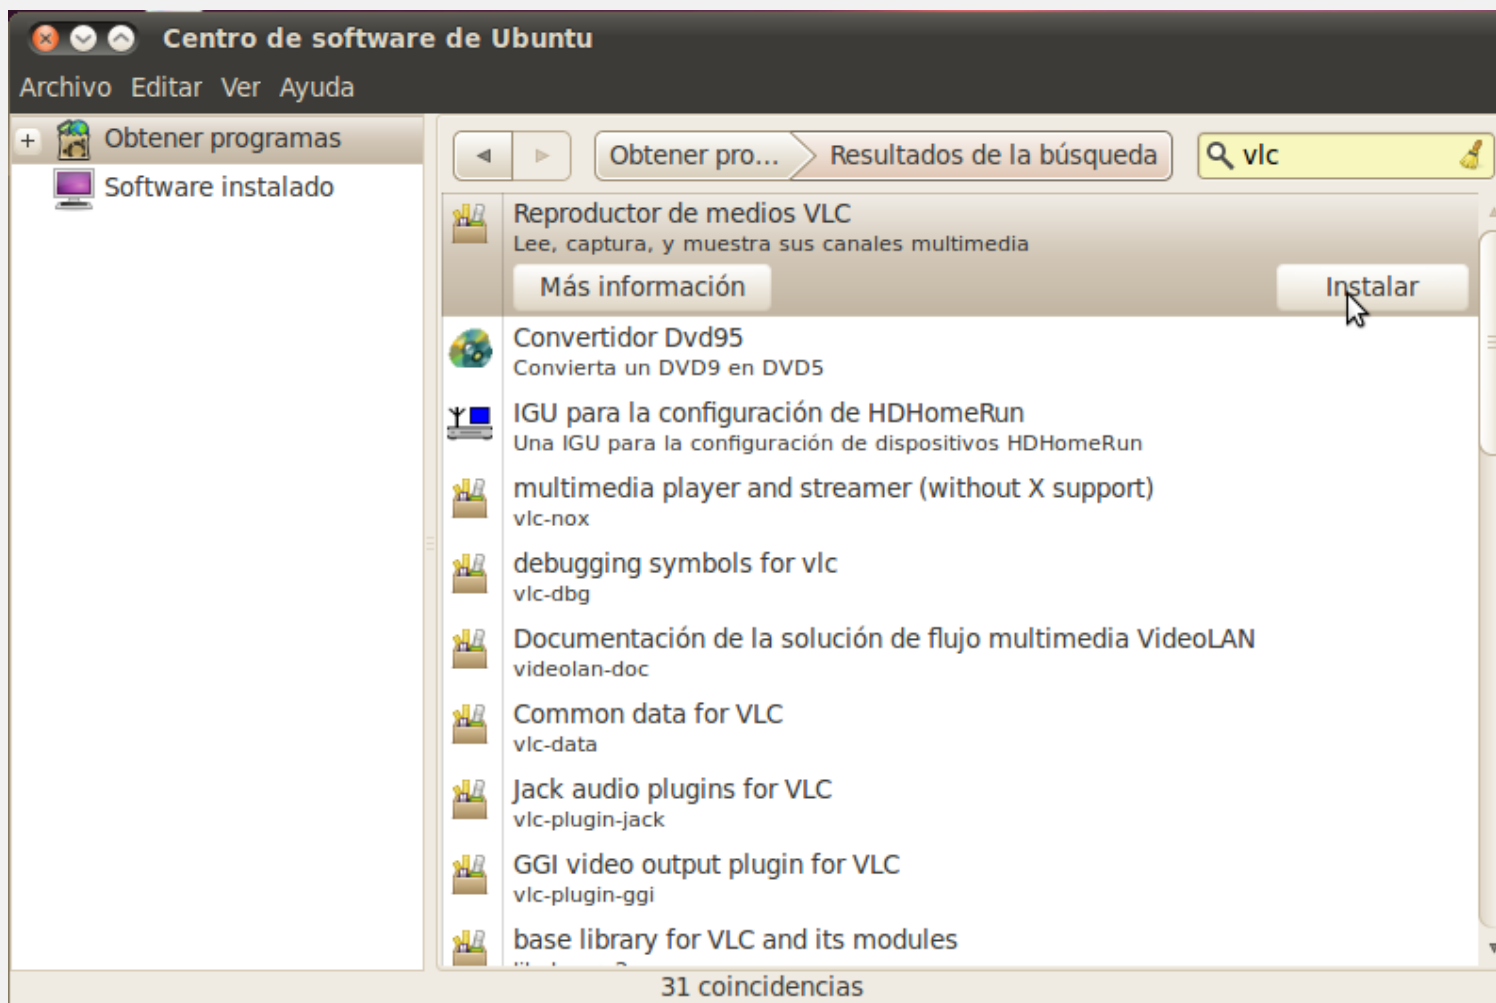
Centro de software de Ubuntu

Archivo Editar Ver Ayuda

+ Obtener programas
Software instalado

Obtener pro... Resultados de la búsqueda

vlc

Reproductor de medios VLC
Lee, captura, y muestra sus canales multimedia
Más información
Instalar

Convertidor Dvd95
Convierta un DVD9 en DVD5

IGU para la configuración de HDHomeRun
Una IGU para la configuración de dispositivos HDHomeRun

multimedia player and streamer (without X support)
vlc-nox

debugging symbols for vlc
vlc-dbg

Documentación de la solución de flujo multimedia VideoLAN
videolan-doc

Common data for VLC
vlc-data

Jack audio plugins for VLC
vlc-plugin-jack

GGI video output plugin for VLC
vlc-plugin-ggi

base library for VLC and its modules
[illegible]

31 coincidencias